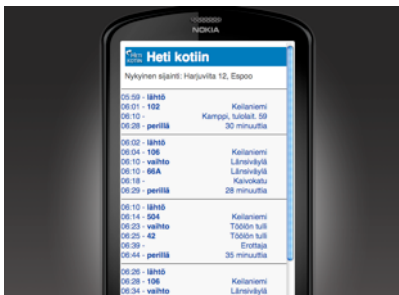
NOKIA

HETI KOTIIN Heti kotiin

Nykyinen sijainti: Harjuviita 12, Espoo

05:59 - lähtö
06:01 - 102 Keilaniemi
06:10 - Kamppi, tulolait. 59
06:28 - perillä 30 minuuttia

06:02 - lähtö
06:04 - 106 Keilaniemi
06:10 - vaihto Länsiväylä
06:10 - 66A Länsiväylä
06:18 - Kaivokatu
06:29 - perillä 28 minuuttia

06:10 - lähtö
06:14 - 504 Keilaniemi
06:23 - vaihto Töölön tulli
06:25 - 42 Töölön tulli
06:39 - Erottaja
06:44 - perillä 35 minuuttia

06:26 - lähtö
06:28 - 106 Keilaniemi
06:34 - vaihto Länsiväylä